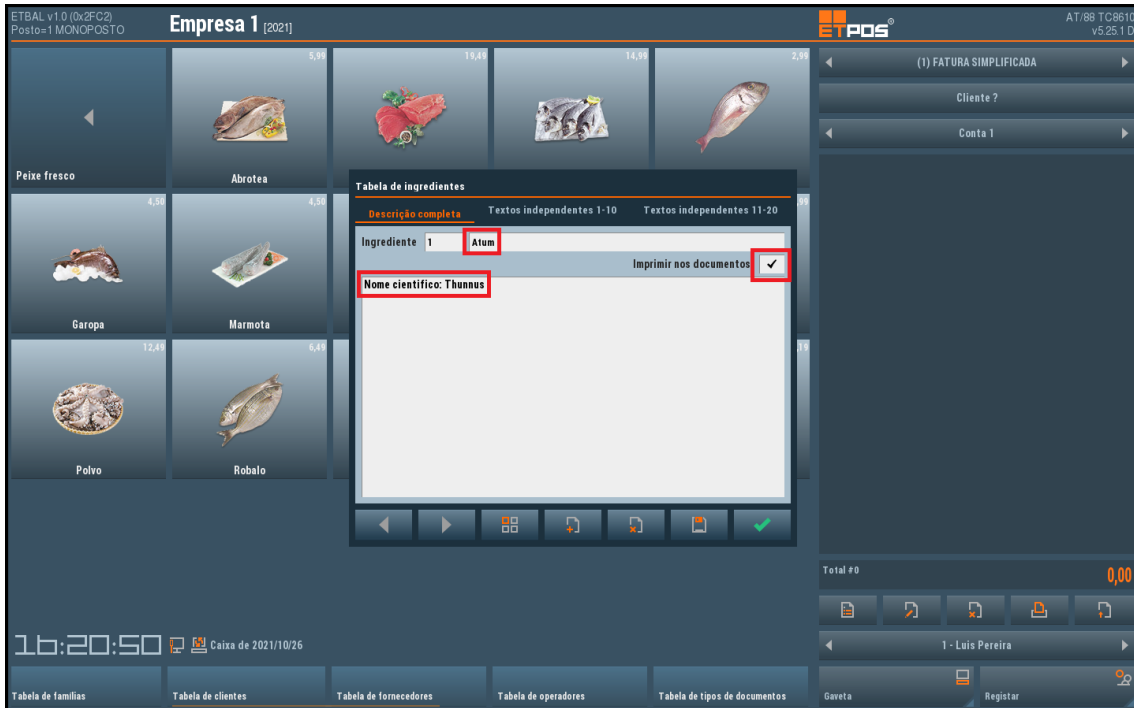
ETBAL v1.0 (0x2FC2)
Posto=1 MONOPOSTO

Empresa 1 [2021]

ETPOS®

AT/88 TC8610
v5.25.1 D

(1) FATURA SIMPLIFICADA

Cliente ?

Conta 1

Peixe fresco

5,99
Abrotea

19,49

14,99

2,99

4,50
Garopa

4,50
Marmota

12,49
Polvo

6,49
Robalo

Tabela de ingredientes

Descrição completa | Textos independentes 1-10 | Textos independentes 11-20

Ingrediente 1 Atum

Imprimir nos documentos ✓

Nome cientifico: Thunnus

Total #0

0,00

1 - Luis Pereira

16:20:50 Caixa de 2021/10/26

Tabela de famílias | Tabela de clientes | Tabela de fornecedores | Tabela de operadores | Tabela de tipos de documentos | Gaveta | Registar